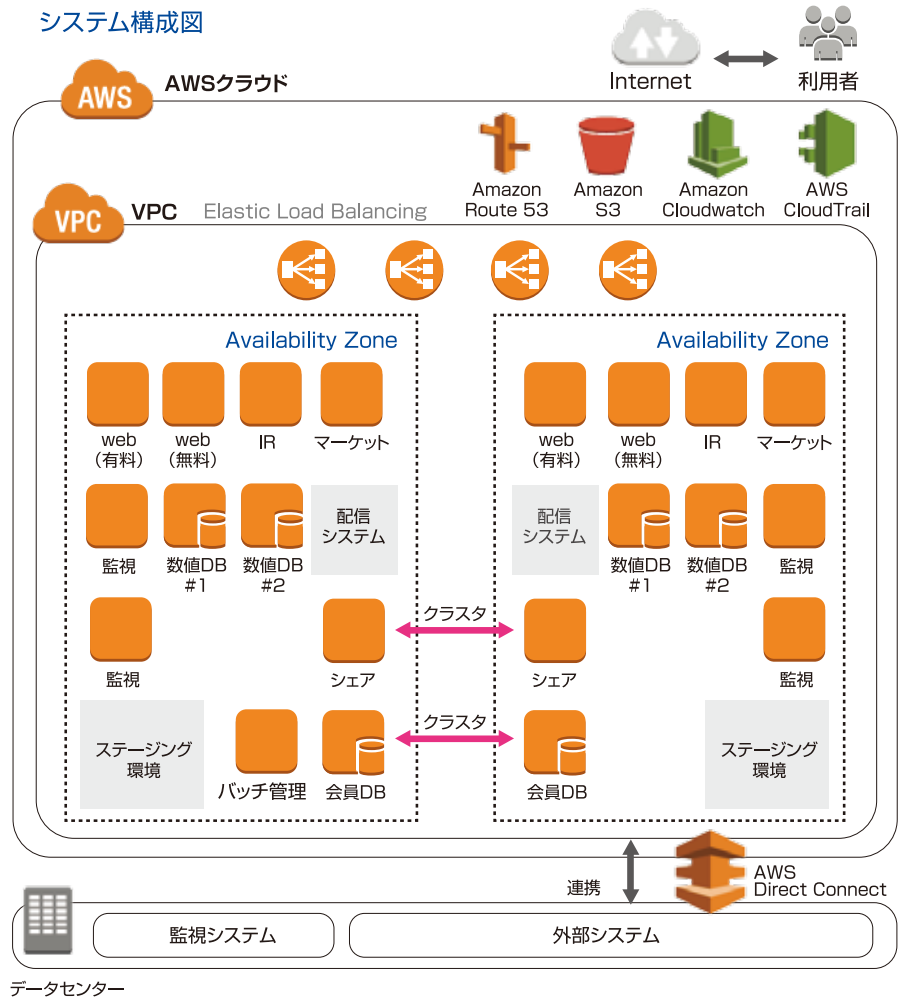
システム構成図

Internet

利用者

AWS

AWSクラウド

Amazon Route 53

Amazon S3

Amazon Cloudwatch

AWS CloudTrail

VPC

VPC

Elastic Load Balancing

Availability Zone

web
（有料）

web
（無料）

IR

マーケット

監視

数値DB
#1

数値DB
#2

配信
システム

監視

シェア

ステージング
環境

バッチ管理

会員DB

クラスタ

クラスタ

Availability Zone

web
（有料）

web
（無料）

IR

マーケット

配信
システム

数値DB
#1

数値DB
#2

監視

シェア

監視

会員DB

ステージング
環境

連携

AWS
Direct Connect

監視システム

外部システム

データセンター